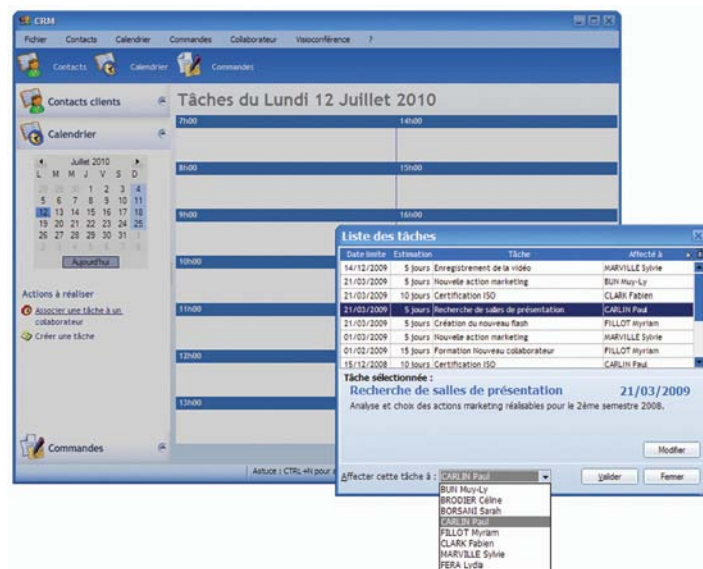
CRM

Fichier Contacts Calendrier Commandes Collaborateur Visioconférence ?

Contacts Calendrier Commandes

Contacts clients

Calendrier

Juillet 2010

| L | M | M | J | V | S | D |
|---|---|---|---|---|---|---|
| 28 | 29 | 30 | 1 | 2 | 3 | 4 |
| 5 | 6 | 7 | 8 | 9 | 10 | 11 |
| 12 | 13 | 14 | 15 | 16 | 17 | 18 |
| 19 | 20 | 21 | 22 | 23 | 24 | 25 |
| 26 | 27 | 28 | 29 | 30 | 31 | 1 |
| 2 | 3 | 4 | 5 | 6 | 7 | 8 |

Aujourd'hui

Actions à réaliser

Associer une tâche à un collaborateur

Créer une tâche

Commandes

Tâches du Lundi 12 Juillet 2010

7h00 14h00

8h00 15h00

9h00 16h00

10h00

11h00

12h00

13h00

Astuce : CTRL+N pour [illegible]

Liste des tâches

| Date limite | Estimation | Tâche | Affecté à |
|---|---|---|---|
| 14/12/2009 | 5 jours | Enregistrement de la vidéo | MARVILLE Sylvie |
| 21/03/2009 | 5 jours | Nouvelle action marketing | BUN Muy-Ly |
| 21/03/2009 | 10 jours | Certification ISO | CLARK Fabien |
| 21/03/2009 | 5 jours | Recherche de salles de présentation | CARLIN Paul |
| 21/03/2009 | 5 jours | Création du nouveau flash | FILLOT Myriam |
| 01/03/2009 | 5 jours | Nouvelle action marketing | MARVILLE Sylvie |
| 01/02/2009 | 15 jours | Formation Nouveau collaborateur | FILLOT Myriam |
| 15/12/2008 | 10 jours | Certification ISO | CARLIN Paul |

Tâche sélectionnée :

Recherche de salles de présentation 21/03/2009

Analyse et choix des actions marketing réalisables pour le 2ème semestre 2008.

Modifier

Affecter cette tâche à : CARLIN Paul

Valider Fermer

BUN Muy-Ly
BRODIER Céline
BORSANI Sarah
CARLIN Paul
FILLOT Myriam
CLARK Fabien
MARVILLE Sylvie
FERA Lydia